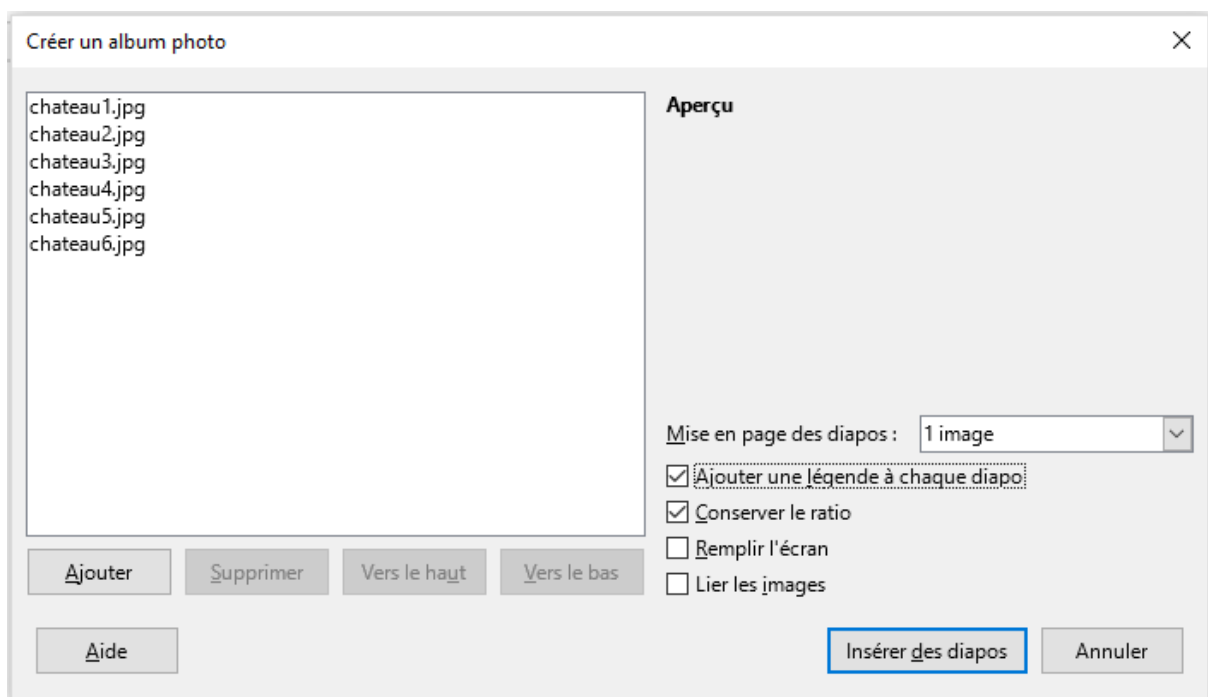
Créer un album photo

chateau1.jpg
chateau2.jpg
chateau3.jpg
chateau4.jpg
chateau5.jpg
chateau6.jpg

Aperçu

Mise en page des diapos : 1 image

Ajouter une légende à chaque diapo

Conserver le ratio

Remplir l'écran

Lier les images

Ajouter Supprimer Vers le haut Vers le bas

Aide

Insérer des diapos Annuler